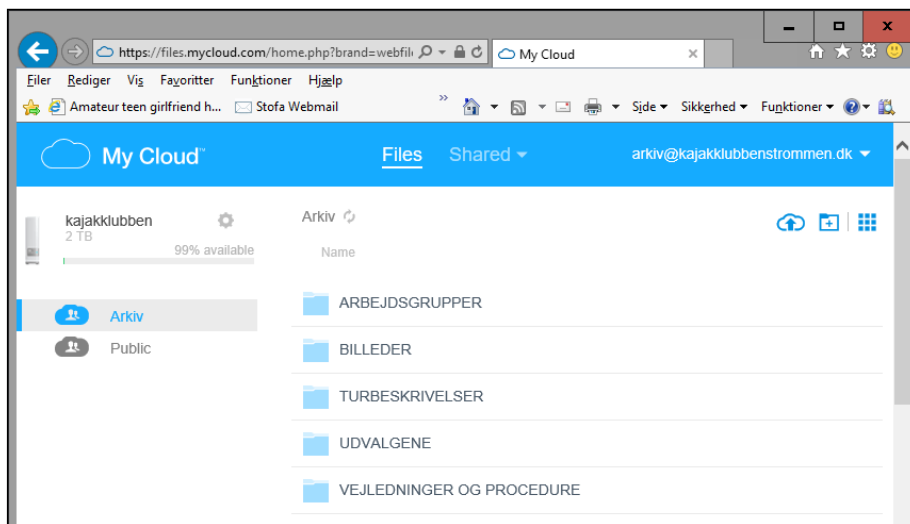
https://files.mycloud.com/home.php?brand=webfil

My Cloud

Filer Rediger Vis Favoritter Funktioner Hjælp

Amateur teen girlfriend h... Stofa Webmail

Side ▾ Sikkerhed ▾ Funktioner ▾

My Cloud™

Files Shared ▾

arkiv@kajakklubbenstrommen.dk ▾

kajakklubben
2 TB
99% available

Arkiv
Public

Arkiv

Name

ARBEJDSGRUPPER
BILLEDER
TURBESKRIVELSER
UDVALGENE
VEJLEDNINGER OG PROCEDURE